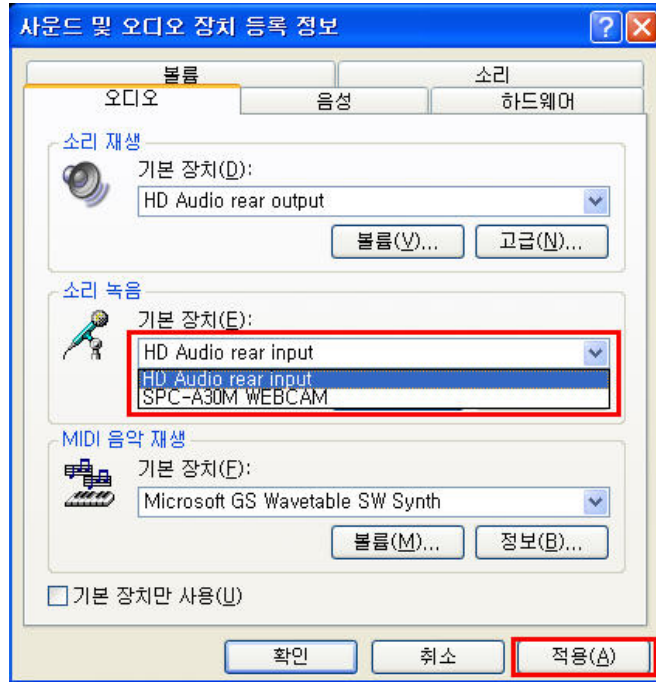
사운드 및 오디오 장치 등록 정보

볼륨
소리
오디오
음성
하드웨어

소리 재생
기본 장치(D):
HD Audio rear output
볼륨(V)...
고급(N)...

소리 녹음
기본 장치(E):
HD Audio rear input
HD Audio rear input
SPC-A30M WEBCAM

MIDI 음악 재생
기본 장치(F):
Microsoft GS Wavetable SW Synth
볼륨(M)...
정보(B)...

기본 장치만 사용(U)

확인
취소
적용(A)